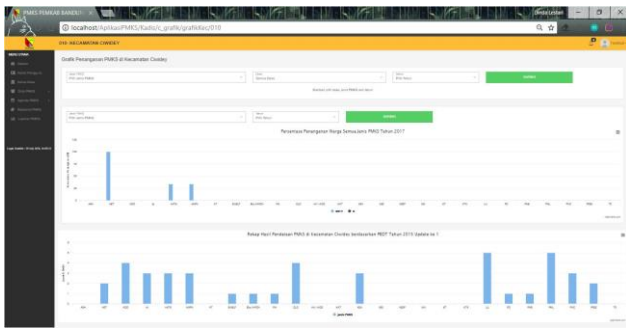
PMKS PEMKAB BANDUNG ×

localhost/AplikasiPMKS/Radio/c_grafik/grafikkec/010

DIS. KECAMATAN CIWIDEY

Grafik Penanganan PMKS di Kecamatan Ciwidey

Rekap Hasil Pendataan PMKS di Kecamatan Ciwidey berdasarkan PBDT Tahun 2015 Update ke 1